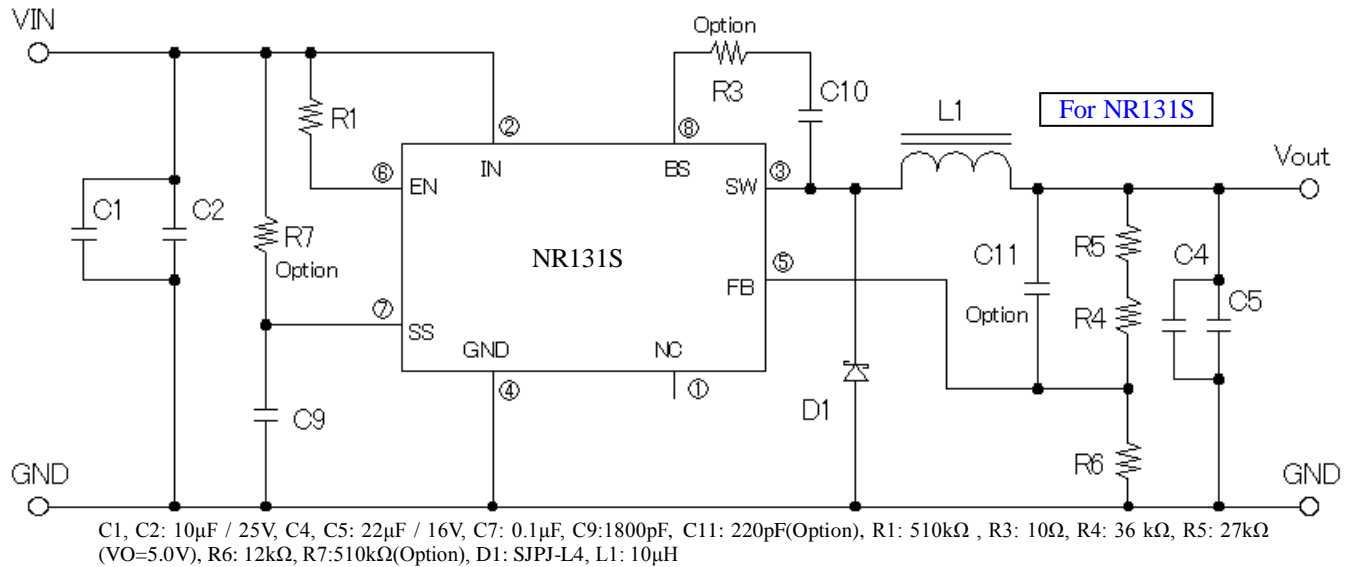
VIN

Option

R3

C10

L1

For NR131S

R1

②

⑧

⑥

EN

IN

BS

SW

③

Vout

C1

C2

R7

Option

NR131S

⑤

FB

C11

R5

C4

C5

⑦

SS

GND

NC

Option

R4

④

①

C9

D1

GND

R6

GND

C1, C2: 10μF / 25V, C4, C5: 22μF / 16V, C7: 0.1μF, C9:1800pF, C11: 220pF(Option), R1: 510kΩ , R3: 10Ω, R4: 36 kΩ, R5: 27kΩ (VO=5.0V), R6: 12kΩ, R7:510kΩ(Option), D1: SJPJ-L4, L1: 10μH